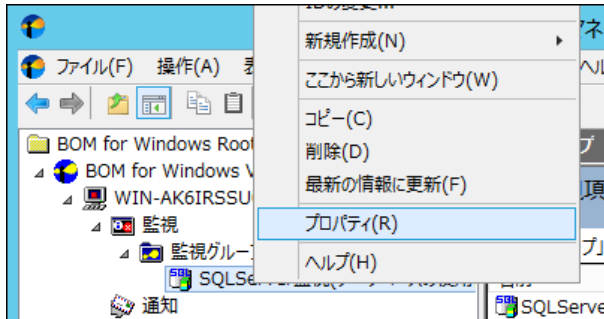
ファイル(F)
操作(A)
表
BOM for Windows Root
BOM for Windows V
WIN-AK6IRSSU
監視
監視グループ
SQLServer
通知
IDの変更(I)
新規作成(N)
ここから新しいウィンドウ(W)
コピー(C)
削除(D)
最新の情報に更新(F)
プロパティ(R)
ヘルプ(H)
ネ
ヘル
項
プ
SQLServe
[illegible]